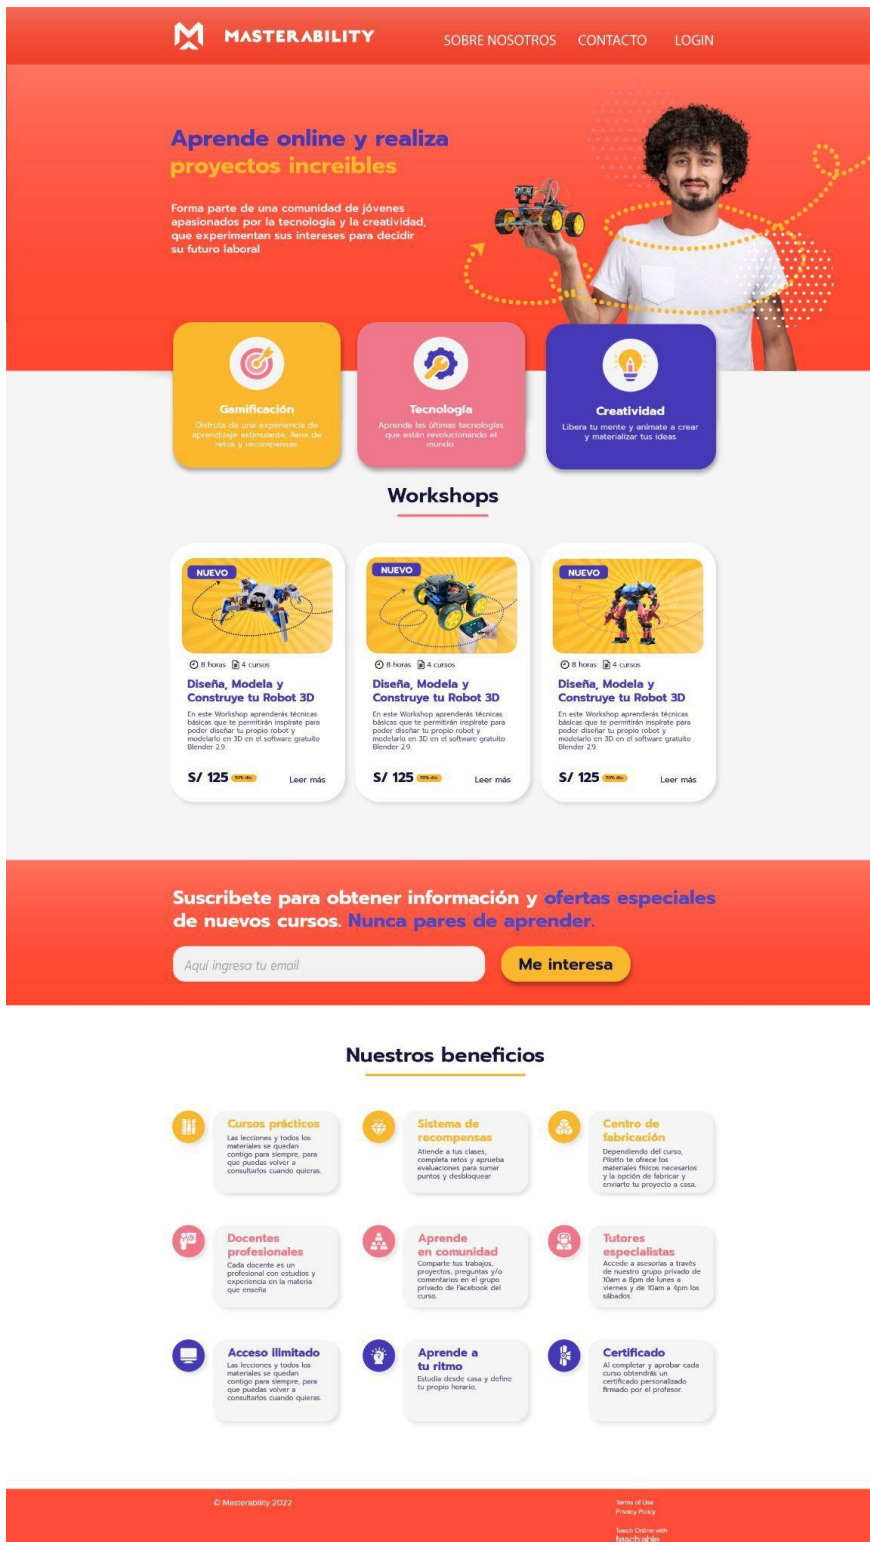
MASTERABILITY

SOBRE NOSOTROS CONTACTO LOGIN

Aprende online y realiza proyectos increibles

Forma parte de una comunidad de jóvenes apasionados por la tecnología y la creatividad, que experimentan sus intereses para decidir su futuro laboral.

Gamificación
Disfruta de una experiencia de aprendizaje estimulante, llena de retos y recompensas.

Tecnología
Aprende las últimas tecnologías que están revolucionando el mundo.

Creatividad
Libera tu mente y anímate a crear y materializar tus ideas

Workshops

NUEVO
8 horas 4 cursos
Diseña, Modela y Construye tu Robot 3D
En este Workshop aprenderás técnicas básicas que te permitirán inspirate para poder diseñar tu propio robot y modelarlo en 3D en el software gratuito Blender 2.9.
S/ 125 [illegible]
Leer más

NUEVO
8 horas 4 cursos
Diseña, Modela y Construye tu Robot 3D
En este Workshop aprenderás técnicas básicas que te permitirán inspirate para poder diseñar tu propio robot y modelarlo en 3D en el software gratuito Blender 2.9.
S/ 125 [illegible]
Leer más

NUEVO
8 horas 4 cursos
Diseña, Modela y Construye tu Robot 3D
En este Workshop aprenderás técnicas básicas que te permitirán inspirate para poder diseñar tu propio robot y modelarlo en 3D en el software gratuito Blender 2.9.
S/ 125 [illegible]
Leer más

Suscribete para obtener información y ofertas especiales de nuevos cursos. Nunca pares de aprender.

Aquí ingresa tu email
Me interesa

Nuestros beneficios

Cursos prácticos
Las lecciones y todos los materiales se quedan contigo para siempre, para que puedas volver a consultarlos cuando quieras.

Sistema de recompensas
Atiende a tus clases, completa retos y aprueba evaluaciones para sumar puntos y desbloquear

Centro de fabricación
Dependiendo del curso, Pilotto te ofrece los materiales físicos necesarios y la opción de fabricar y enviarte tu proyecto a casa.

Docentes profesionales
Cada docente es un profesional con estudios y experiencia en la materia que enseña.

Aprende en comunidad
Comparte tus trabajos, proyectos, preguntas y/o comentarios en el grupo privado de Facebook del curso.

Tutores especialistas
Accede a asesorías a través de nuestro grupo privado de 10am a 8pm de lunes a viernes y de 10am a 4pm los sábados.

Acceso ilimitado
Las lecciones y todos los materiales se quedan contigo para siempre, para que puedas volver a consultarlos cuando quieras.

Aprende a tu ritmo
Estudia desde casa y define tu propio horario.

Certificado
Al completar y aprobar cada curso obtendrás un certificado personalizado firmado por el profesor.

© Masterability 2022

Terms of Use
Privacy Policy

Teach Online with
teachable